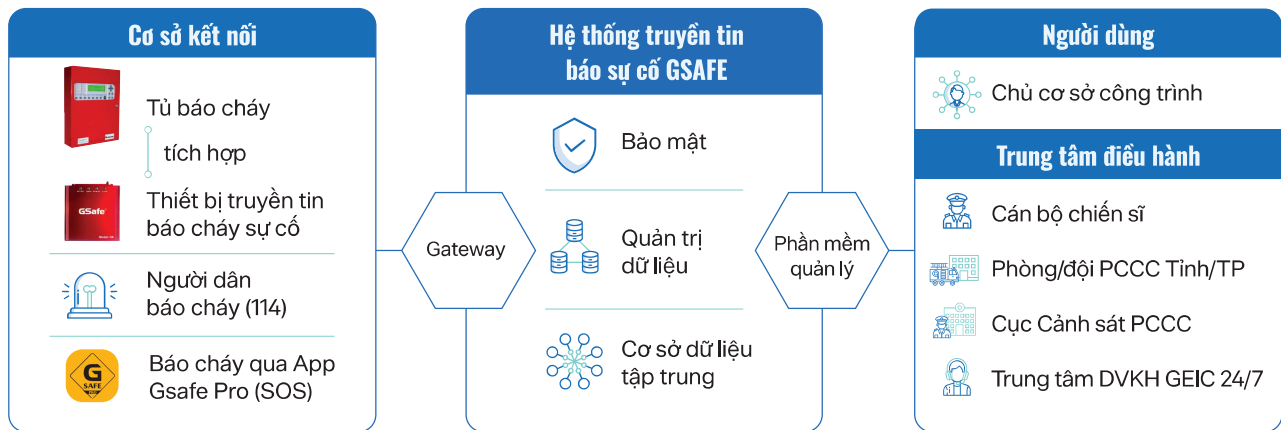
Cơ sở kết nối

Tủ báo cháy

tích hợp

GSafe

Thiết bị truyền tin báo cháy sự cố

Người dân báo cháy (114)

G SAFE

Báo cháy qua App Gsafe Pro (SOS)

Gateway

Hệ thống truyền tin báo sự cố GSAFE

Bảo mật

Quản trị dữ liệu

Cơ sở dữ liệu tập trung

Phần mềm quản lý

Người dùng

Chủ cơ sở công trình

Trung tâm điều hành

Cán bộ chiến sĩ

Phòng/đội PCCC Tỉnh/TP

Cục Cảnh sát PCCC

Trung tâm DVKH GEIC 24/7